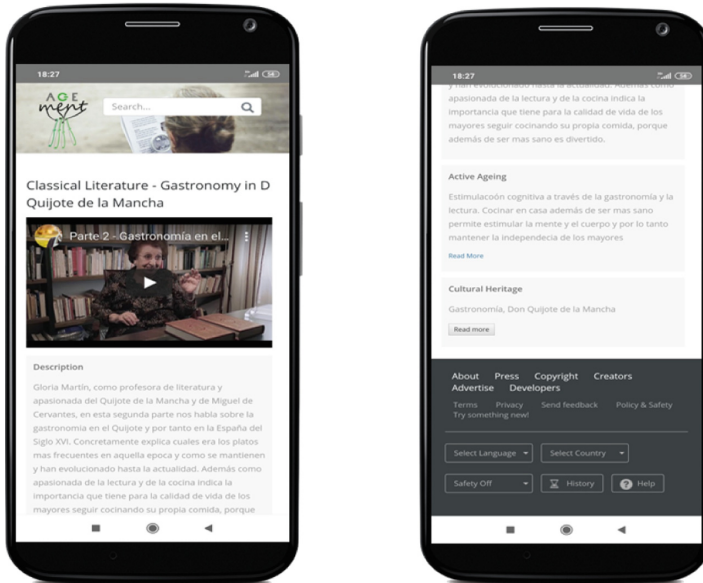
18:27

AGE ment

Search...

Classical Literature - Gastronomy in D Quijote de la Mancha

Parte 2 - Gastronomía en el...

Description

Gloria Martín, como profesora de literatura y apasionada del Quijote de la Mancha y de Miguel de Cervantes, en esta segunda parte nos habla sobre la gastronomia en el Quijote y por tanto en la España del Siglo XVI. Concretamente explica cuales era los platos mas frecuentes en aquella epoca y como se mantienen y han evolucionado hasta la actualidad. Además como apasionada de la lectura y de la cocina indica la importancia que tiene para la calidad de vida de los mayores seguir cocinando su propia comida, porque

18:27

y han evolucionado hasta la actualidad. Además como apasionada de la lectura y de la cocina indica la importancia que tiene para la calidad de vida de los mayores seguir cocinando su propia comida, porque además de ser mas sano es divertido.

Active Ageing

Estimulacoón cognitiva a través de la gastronomía y la lectura. Cocinar en casa además de ser mas sano permite estimular la mente y el cuerpo y por lo tanto mantener la independecia de los mayores

Read More

Cultural Heritage

Gastronomía, Don Quijote de la Mancha

Read more

About Press Copyright Creators Advertise Developers

Terms Privacy Send feedback Policy & Safety Try something new!

Select Language

Select Country

Safety Off

History

Help